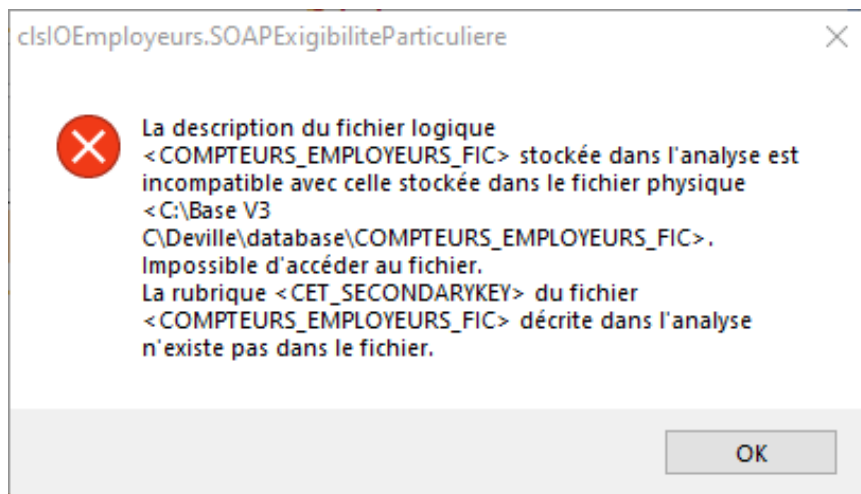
clsIOEmployeurs.SOAPExigibiliteParticuliere

La description du fichier logique <COMPTEURS_EMPLOYEURS_FIC> stockée dans l'analyse est incompatible avec celle stockée dans le fichier physique <C:\Base V3 C\Deville\database\COMPTEURS_EMPLOYEURS_FIC>.
Impossible d'accéder au fichier.
La rubrique <CET_SECONDARYKEY> du fichier <COMPTEURS_EMPLOYEURS_FIC> décrite dans l'analyse n'existe pas dans le fichier.

OK